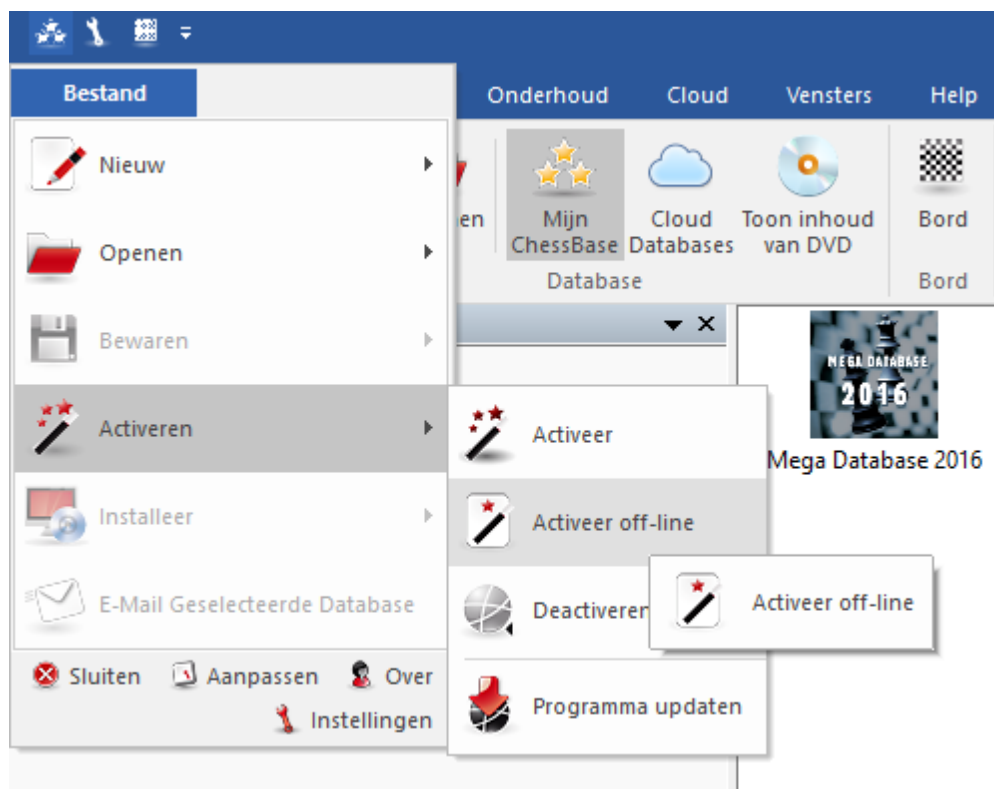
Bestand

Onderhoud Cloud Vensters Help

en

Mijn ChessBase

Cloud Databases

Toon inhoud van DVD

Database

Bord

Bord

Nieuw

Openen

Bewaren

Activeren

Installeer

E-Mail Geselecteerde Database

Sluiten Aanpassen Over

Instellingen

Activeer

Activeer off-line

Deactiveren

Programma updaten

Activeer off-line

MEGA DATABASE 2016

Mega Database 2016